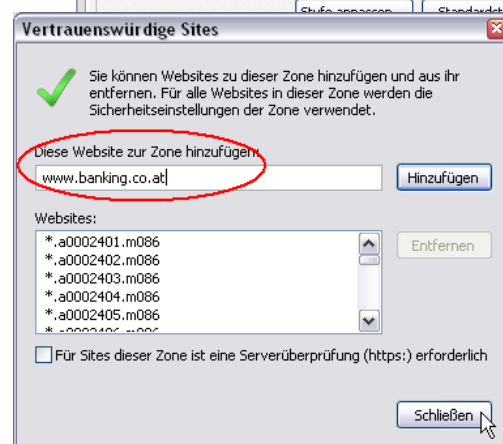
Stufe anpassen

Standard

Vertrauenswürdige Sites

Sie können Websites zu dieser Zone hinzufügen und aus ihr entfernen. Für alle Websites in dieser Zone werden die Sicherheitseinstellungen der Zone verwendet.

Diese Website zur Zone hinzufügen:

www.banking.co.at

Hinzufügen

Websites:

*.a0002401.m086
*.a0002402.m086
*.a0002403.m086
*.a0002404.m086
*.a0002405.m086
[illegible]

Entfernen

Für Sites dieser Zone ist eine Serverüberprüfung (https:) erforderlich

Schließen